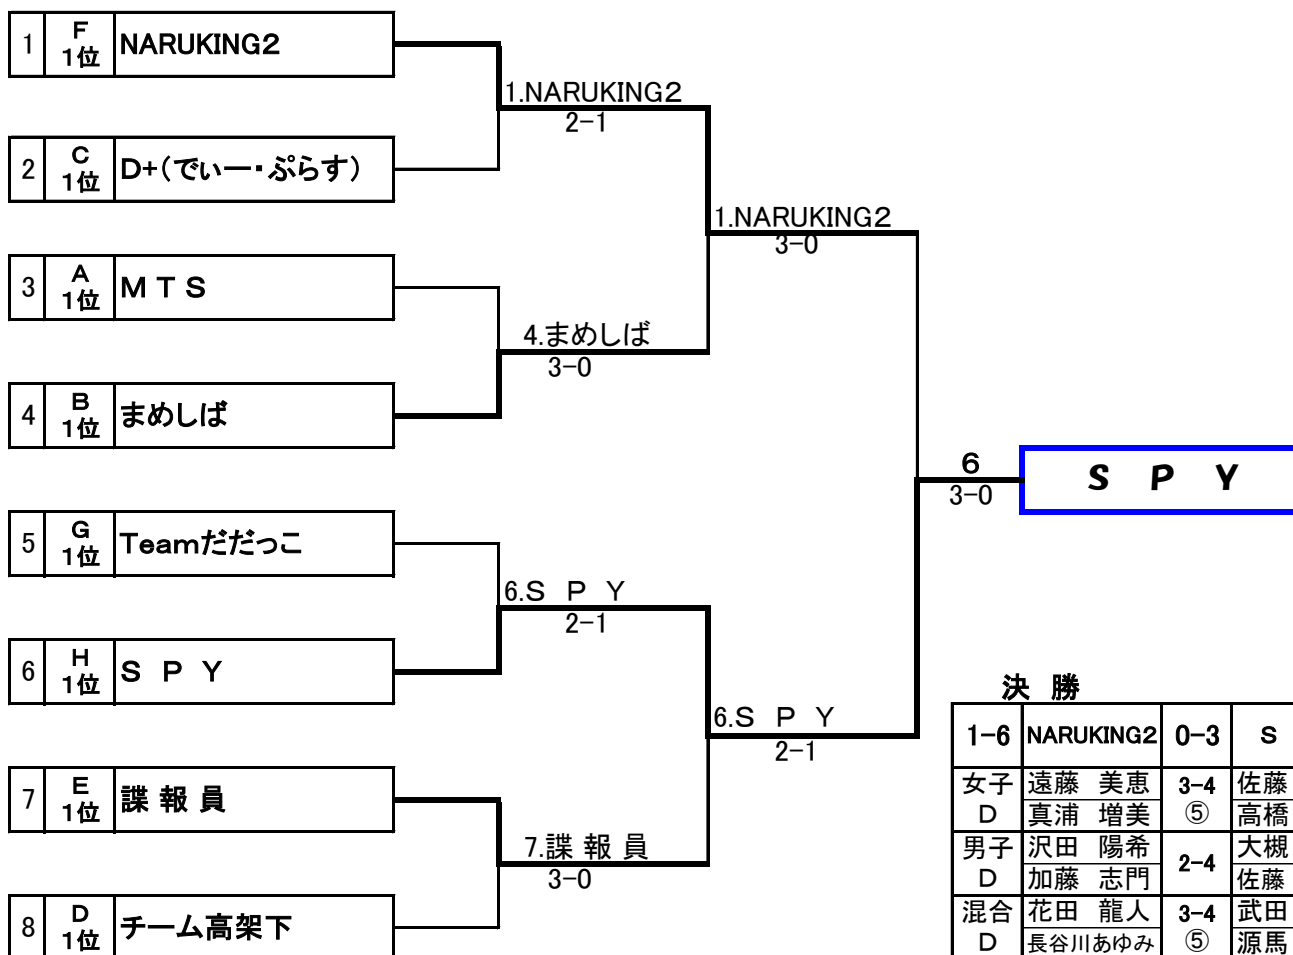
| 1 | F 1位 | NARUKING2 |
|---|---|---|
| 2 | C 1位 | D+(でぃー・ぷらす) |
| 3 | A 1位 | ＭＴＳ |
| 4 | B 1位 | まめしば |
| 5 | G 1位 | Teamだだっこ |
| 6 | H 1位 | Ｓ Ｐ Ｙ |
| 7 | E 1位 | 諜 報 員 |
| 8 | D 1位 | チーム高架下 |

1.NARUKING2
2−1

4.まめしば
3−0

1.NARUKING2
3−0

6.S P Y
2−1

7.諜 報 員
3−0

6.S P Y
2−1

6
3−0

Ｓ Ｐ Ｙ

決 勝

| 1−6 | NARUKING2 | 0−3 | S |
|---|---|---|---|
| 女子 D | 遠藤 美恵 真浦 増美 | 3−4 ⑤ | 佐藤 高橋 |
| 男子 D | 沢田 陽希 加藤 志門 | 2−4 | 大槻 佐藤 |
| 混合 D | 花田 龍人 長谷川あゆみ | 3−4 ⑤ | 武田 源馬 |